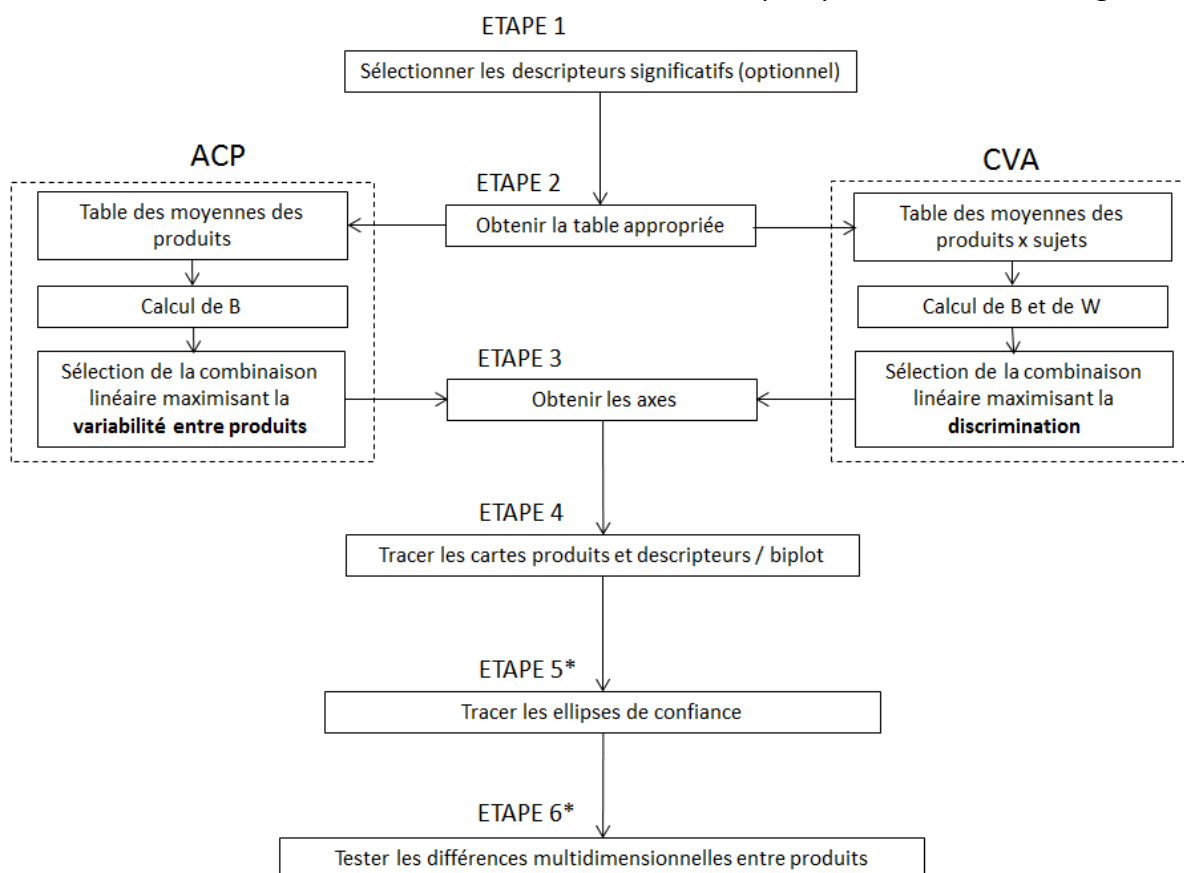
ETAPE 1

Sélectionner les descripteurs significatifs (optionnel)

ACP

ETAPE 2

CVA

Table des moyennes des produits

Obtenir la table appropriée

Table des moyennes des produits x sujets

Calcul de B

Calcul de B et de W

ETAPE 3

Sélection de la combinaison linéaire maximisant la **variabilité entre produits**

Obtenir les axes

Sélection de la combinaison linéaire maximisant la **discrimination**

ETAPE 4

Tracer les cartes produits et descripteurs / biplot

ETAPE 5*

Tracer les ellipses de confiance

ETAPE 6*

Tester les différences multidimensionnelles entre produits